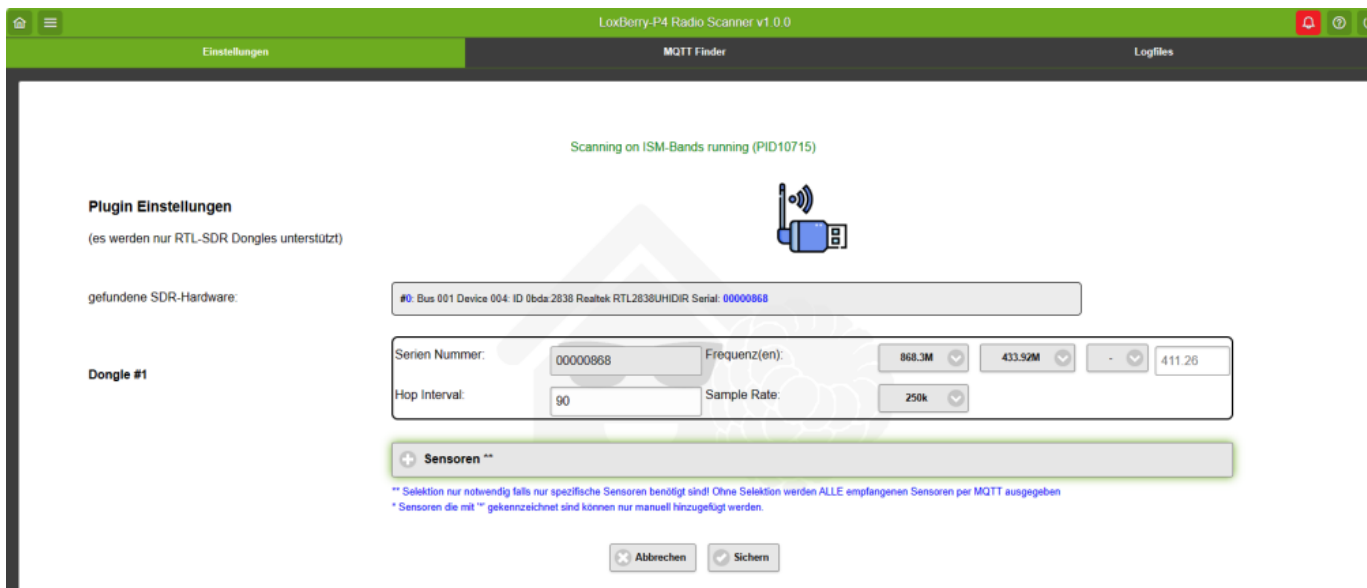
LoxBerry-P4 Radio Scanner v1.0.0

Einstellungen | MQTT Finder | Logfiles

Scanning on ISM-Bands running (PID10715)

Plugin Einstellungen

(es werden nur RTL-SDR Dongles unterstützt)

gefundene SDR-Hardware:

#0: Bus 001 Device 004: ID 0bda:2838 Realtek RTL2838UHIDIR Serial: 00000868

Dongle #1

Serien Nummer: 00000868

Frequenz(en): 868.3M 433.92M - 411.26

Hop Interval: 90

Sample Rate: 250k

Sensoren **

** Selektion nur notwendig falls nur spezifische Sensoren benötigt sind! Ohne Selektion werden ALLE empfangenen Sensoren per MQTT ausgegeben
* Sensoren die mit "*" gekennzeichnet sind können nur manuell hinzugefügt werden.

Abbrechen Sichern